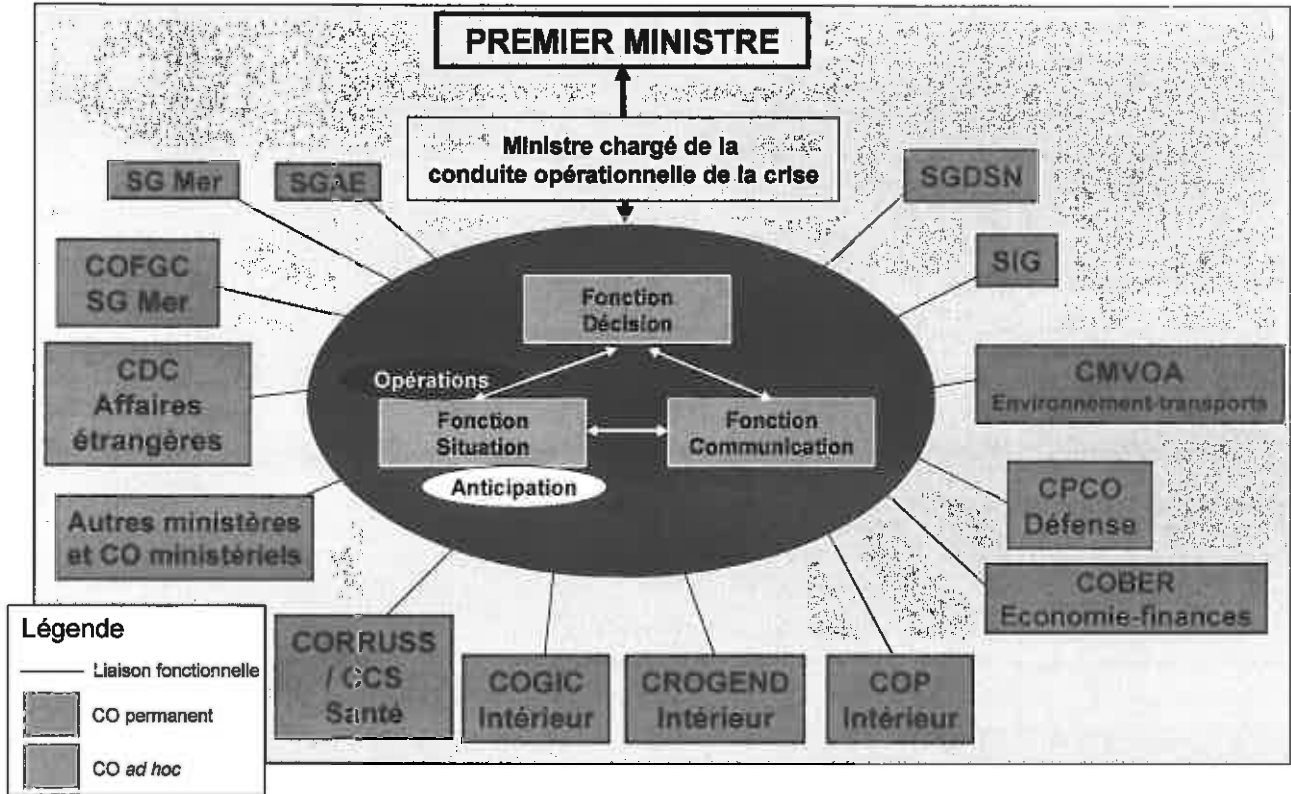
PREMIER MINISTRE

Ministre chargé de la conduite opérationnelle de la crise

SG Mer

SGAE

SGDSN

SIG

COFGC SG Mer

CDC Affaires étrangères

Autres ministères et CO ministériels

Fonction Décision

Opérations

Fonction Situation

Fonction Communication

Anticipation

CMVOA Environnement-transports

CPCO Défense

COBER Economie-finances

CORRUSS / CCS Santé

COGIC Intérieur

CROGEND Intérieur

COP Intérieur

Légende

Liaison fonctionnelle

CO permanent

CO *ad hoc*